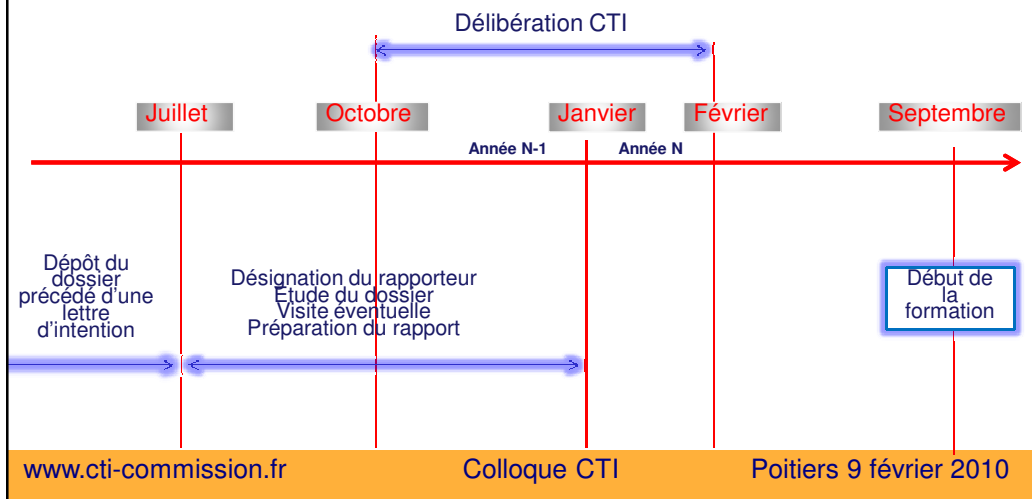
Délibération CTI

Juillet

Octobre

Janvier

Février

Septembre

Année N-1

Année N

Dépôt du dossier précédé d'une lettre d'intention

Désignation du rapporteur
Etude du dossier
Visite éventuelle
Préparation du rapport

Début de la formation

www.cti-commission.fr

Colloque CTI

Poitiers 9 février 2010